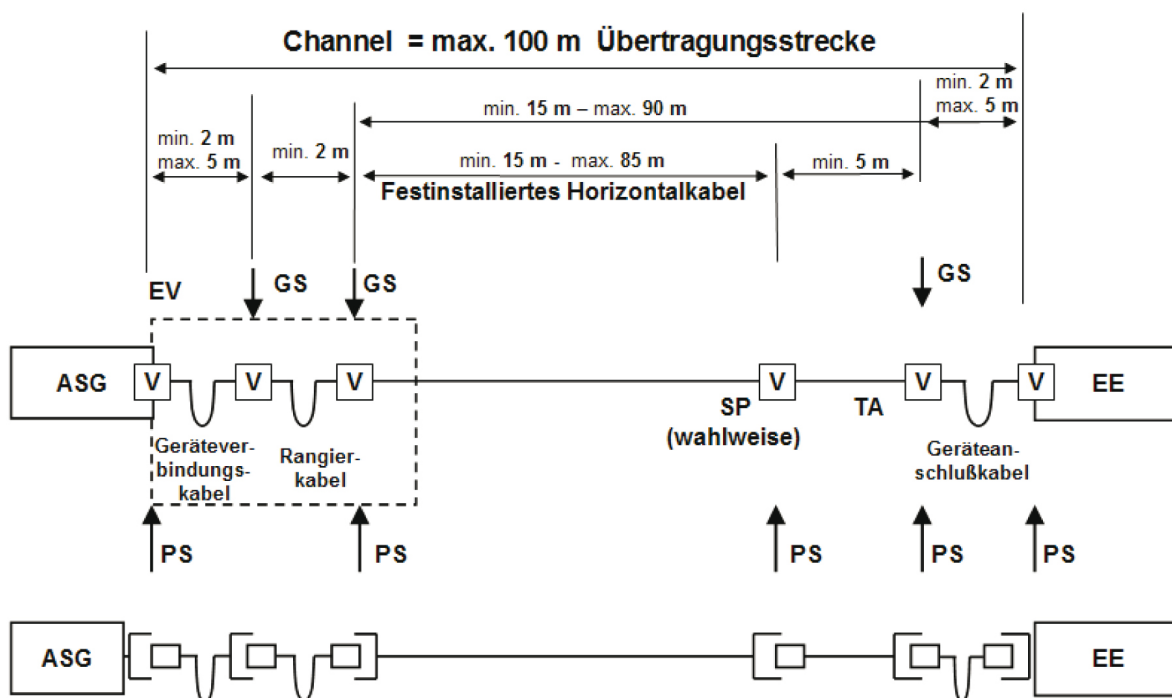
Channel = max. 100 m Übertragungsstrecke

min. 2 m
max. 5 m

min. 15 m – max. 90 m

min. 2 m
max. 5 m

min. 2 m

min. 15 m - max. 85 m

Festinstalliertes Horizontalkabel

min. 5 m

EV

GS

GS

GS

ASG

V

V

V

V

SP
(wahlweise)

V

TA

V

EE

Geräteverbindungskabel

Rangierkabel

Geräteanschlußkabel

PS

PS

PS

PS

PS

ASG

EE